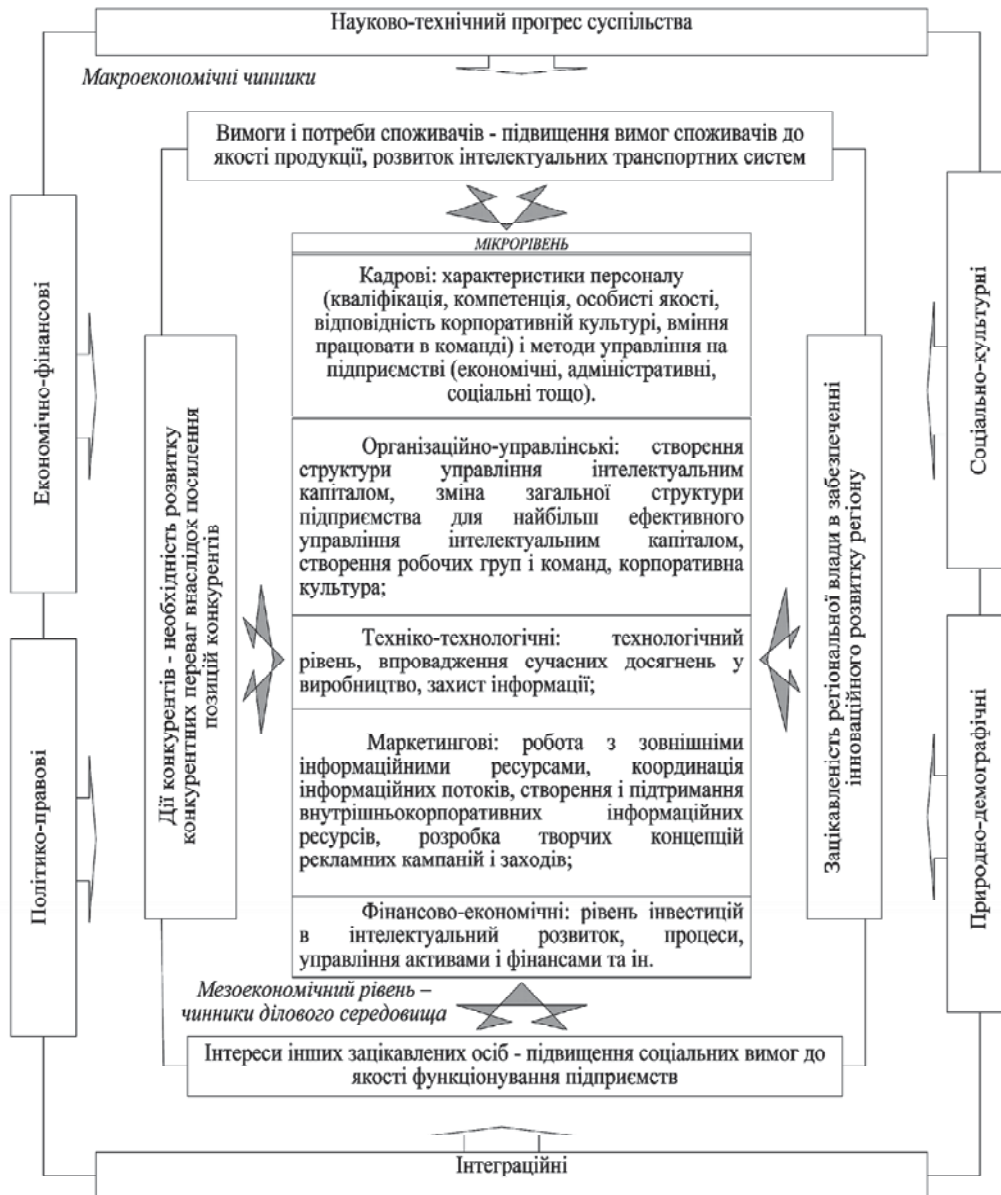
Науково-технічний прогрес суспільства

Макроекономічні чинники

Вимоги і потреби споживачів - підвищення вимог споживачів до якості продукції, розвиток інтелектуальних транспортних систем

Економічно-фінансові

Соціально-культурні

МІКРОРІВЕНЬ

Кадрові: характеристики персоналу (кваліфікація, компетенція, особисті якості, відповідність корпоративній культурі, вміння працювати в команді) і методи управління на підприємстві (економічні, адміністративні, соціальні тощо).

Організаційно-управлінські: створення структури управління інтелектуальним капіталом, зміна загальної структури підприємства для найбільш ефективного управління інтелектуальним капіталом, створення робочих груп і команд, корпоративна культура;

Техніко-технологічні: технологічний рівень, впровадження сучасних досягнень у виробництво, захист інформації;

Маркетингові: робота з зовнішніми інформаційними ресурсами, координація інформаційних потоків, створення і підтримання внутрішньокорпоративних інформаційних ресурсів, розробка творчих концепцій рекламних кампаній і заходів;

Фінансово-економічні: рівень інвестицій в інтелектуальний розвиток, процеси, управління активами і фінансами та ін.

Дії конкурентів - необхідність розвитку конкурентних переваг внаслідок посилення позицій конкурентів

Зацікавленість регіональної влади в забезпеченні інноваційного розвитку регіону

Політико-правові

Природно-демографічні

Мезоекономічний рівень – чинники ділового середовища

Інтереси інших зацікавлених осіб - підвищення соціальних вимог до якості функціонування підприємств

Інтеграційні